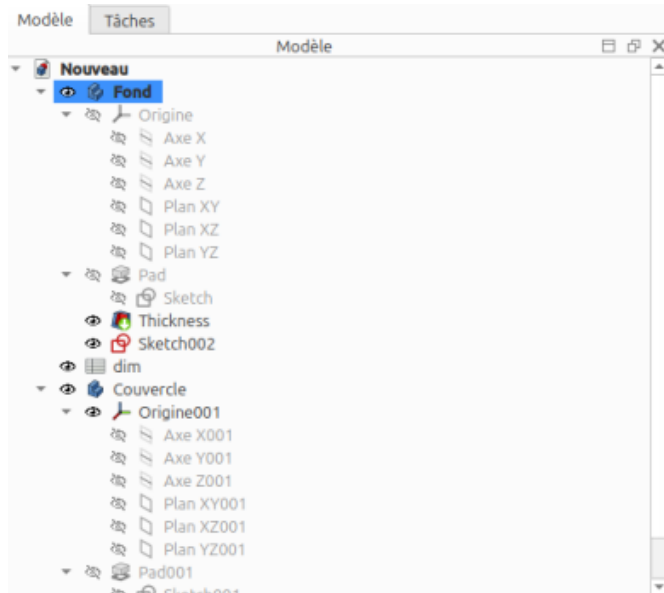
Modèle Tâches

Modèle

Nouveau
Fond
Origine
Axe X
Axe Y
Axe Z
Plan XY
Plan XZ
Plan YZ
Pad
Sketch
Thickness
Sketch002
dim
Couvercle
Origine001
Axe X001
Axe Y001
Axe Z001
Plan XY001
Plan XZ001
Plan YZ001
Pad001
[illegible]